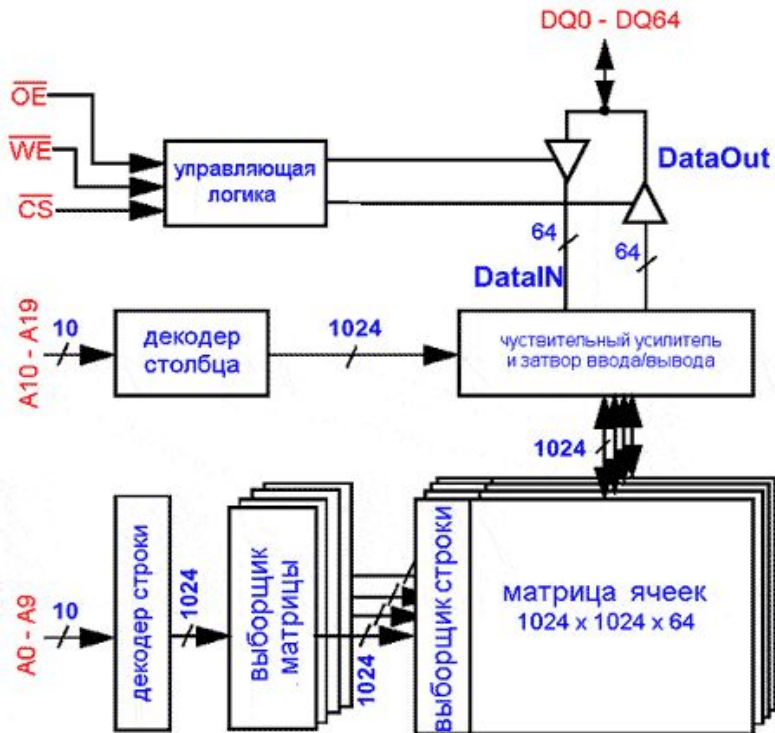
DQ0 - DQ64

$\overline{OE}$
$\overline{WE}$
$\overline{CS}$

управляющая логика

DataOut

64
64
DataIN

A10 - A19
10
декодер столбца
1024
чуствительный усилитель и затвор ввода/вывода

1024

A0 - A9
10
декодер строки
1024
выборщик матрицы
1024
выборщик строки
матрица ячеек
1024 x 1024 x 64